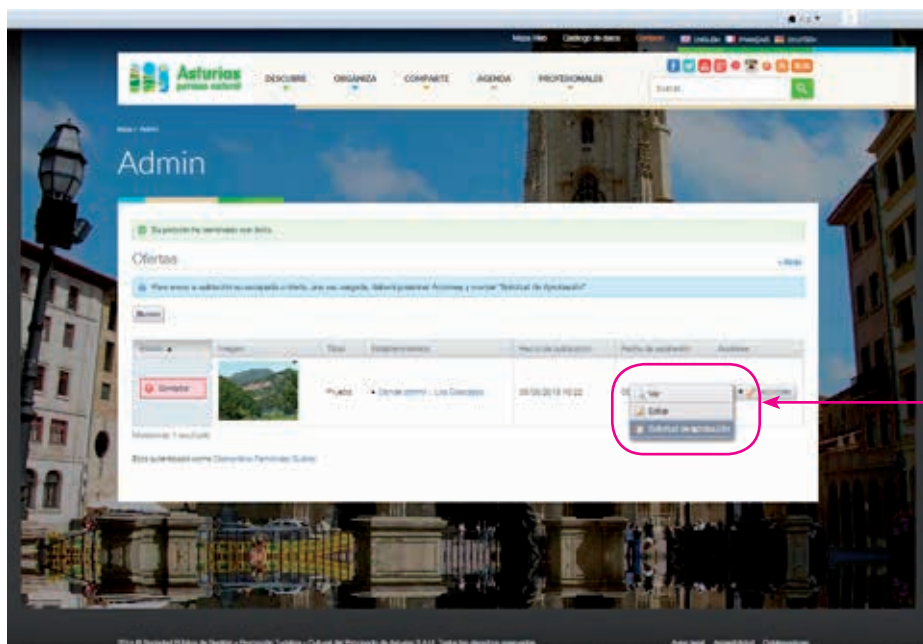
Mapa Web Catálogo de datos Contacto ENGLISH FRANÇAIS DEUTSCH

Asturias paraíso natural

DESCUBRE ORGANIZA COMPARTE AGENDA PROFESIONALES

Buscar

Inicio / Admin

Admin

Su petición ha terminado con éxito.

Ofertas

+ Nueva

Para enviar a validación su escapada u oferta, una vez cargada, deberá presionar Acciones y escoger "Solicitud de Aprobación"

Nuevo

| Estado | Imagen | Título | Establecimiento | Fecha de publicación | Fecha de caducidad | Acciones |
|---|---|---|---|---|---|---|
| Borrador | | Prueba | • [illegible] | 09/09/2015 10:02 | 0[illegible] | Ver / Editar / Solicitud de aprobación |

Mostrando 1 resultado

Está autenticado como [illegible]

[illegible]